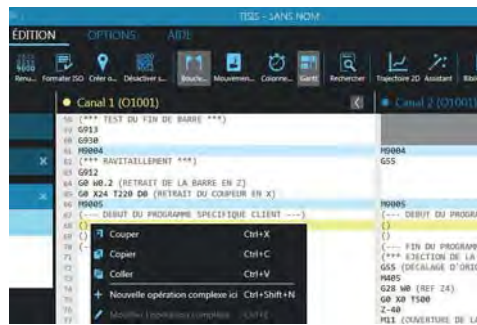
TISIS - SANS NOM

ÉDITION OPTIONS AIDE

Renu... Formater ISO Créer o... Désactiver s... Boucle... Mouvemen... Colonne... Gantt Rechercher Trajectoire 2D Assistant Bibl

Canal 1 (O1001)

Canal 2 (O1001)

58 (*** TEST DU FIN DE BARRE ***)
59 G913
60 G930
61 M9004
62 (*** RAVITAILLEMENT ***)
63 G912
64 G0 W0.2 (RETRAIT DE LA BARRE EN Z)
65 G0 X24 T220 D0 (RETRAIT DU COUPEUR EN X)
66 M9005
67 (--- DEBUT DU PROGRAMME SPECIFIQUE CLIENT ---)
68 ()
69 ()
70 ()
71
72
73
74
75
76
77

M9004
G55

M9005
(--- DEBUT DU PROGRA
()
()
(--- FIN DU PROGRAM
(*** EJECTION DE LA
G55 (DECALAGE D'ORIG
M405
G28 W0 (REF Z4)
G0 X0 T500
Z-40
M11 (OUVERTURE DE LA

Couper Ctrl+X
Copier Ctrl+C
Coller Ctrl+V
Nouvelle opération complexe ici Ctrl+Shift+N
Modifier l'opération complexe Ctrl+E